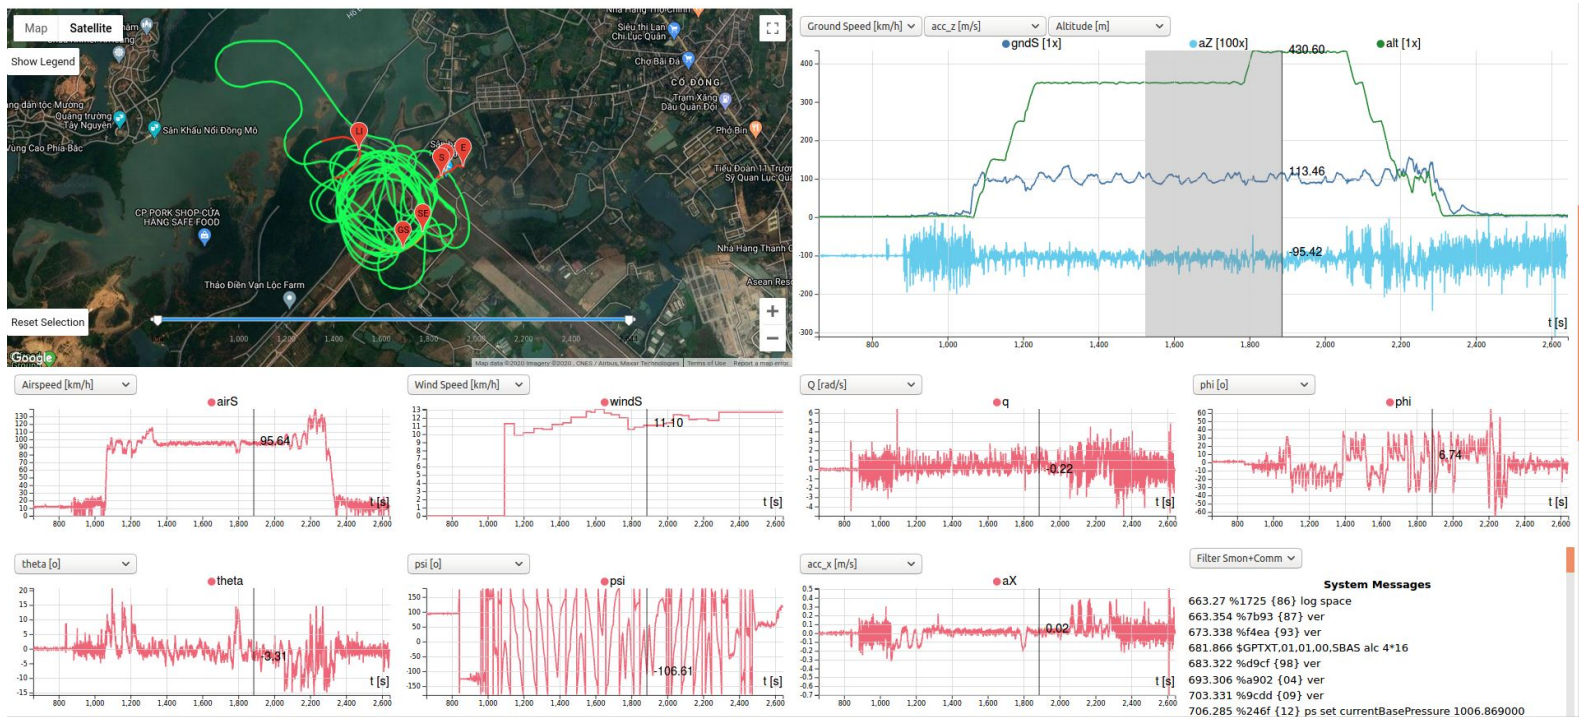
Map Satellite

Show Legend

Reset Selection

Nha Hang Thơ Chín
Siêu thị Lan Chi Lục Quân
Chợ Bãi Đá
CÓ ĐÔNG
Trạm Xăng Dầu Quân Đội
Phở Bin
Tiểu Đoàn 11 Trường Sỹ Quan Lục Quân
Nha Hàng Thanh
Asean Reso
ng dân tộc Mường
Quảng trường Tây Nguyên
Sân Khấu Nối Đồng Mô
Vùng Cao Phía Bắc
CP PORK SHOP CỬA HÀNG SAFE FOOD
Thảo Điền Van Lộc Farm
LI
S
SE
GS
E

1,000 1,200 1,400 1,600 1,800 2,000 2,200 2,400

Google
Map data ©2020 Imagery ©2020, CNES / Airbus, Maxar Technologies Terms of Use Report a map error

Ground Speed [km/h] acc_z [m/s] Altitude [m]
gndS [1x] aZ [100x] alt [1x]
430.60
113.46
-95.42
400 300 200 100 0 -100 -200 -300
800 1,000 1,200 1,400 1,600 1,800 2,000 2,200 2,400 2,600
t [s]

Airspeed [km/h]
airS
95.64
130 120 110 100 90 80 70 60 50 40 30 20 10 0
800 1,000 1,200 1,400 1,600 1,800 2,000 2,200 2,400 2,600
t [s]

Wind Speed [km/h]
windS
11.10
13 12 11 10 9 8 7 6 5 4 3 2 1 0
800 1,000 1,200 1,400 1,600 1,800 2,000 2,200 2,400 2,600
t [s]

Q [rad/s]
q
-0.22
6 5 4 3 2 1 0 -1 -2 -3 -4
800 1,000 1,200 1,400 1,600 1,800 2,000 2,200 2,400 2,600
t [s]

phi [o]
phi
6.74
60 50 40 30 20 10 0 -10 -20 -30 -40 -50 -60
800 1,000 1,200 1,400 1,600 1,800 2,000 2,200 2,400 2,600
t [s]

theta [o]
theta
-3.31
20 15 10 5 0 -5 -10 -15
800 1,000 1,200 1,400 1,600 1,800 2,000 2,200 2,400 2,600
t [s]

psi [o]
psi
-106.61
150 100 50 0 -50 -100 -150
800 1,000 1,200 1,400 1,600 1,800 2,000 2,200 2,400 2,600
t [s]

acc_x [m/s]
aX
0.02
0.5 0.4 0.3 0.2 0.1 0.0 -0.1 -0.2 -0.3 -0.4 -0.5 -0.6 -0.7
800 1,000 1,200 1,400 1,600 1,800 2,000 2,200 2,400 2,600
t [s]

Filter Smon+Comm
System Messages
663.27 %1725 {86} log space
663.354 %7b93 {87} ver
673.338 %f4ea {93} ver
681.866 $GPTXT,01,01,00,SBAS alc 4*16
683.322 %d9cf {98} ver
693.306 %a902 {04} ver
703.331 %9cdd {09} ver
706.285 %246f {12} ps set currentBasePressure 1006.869000